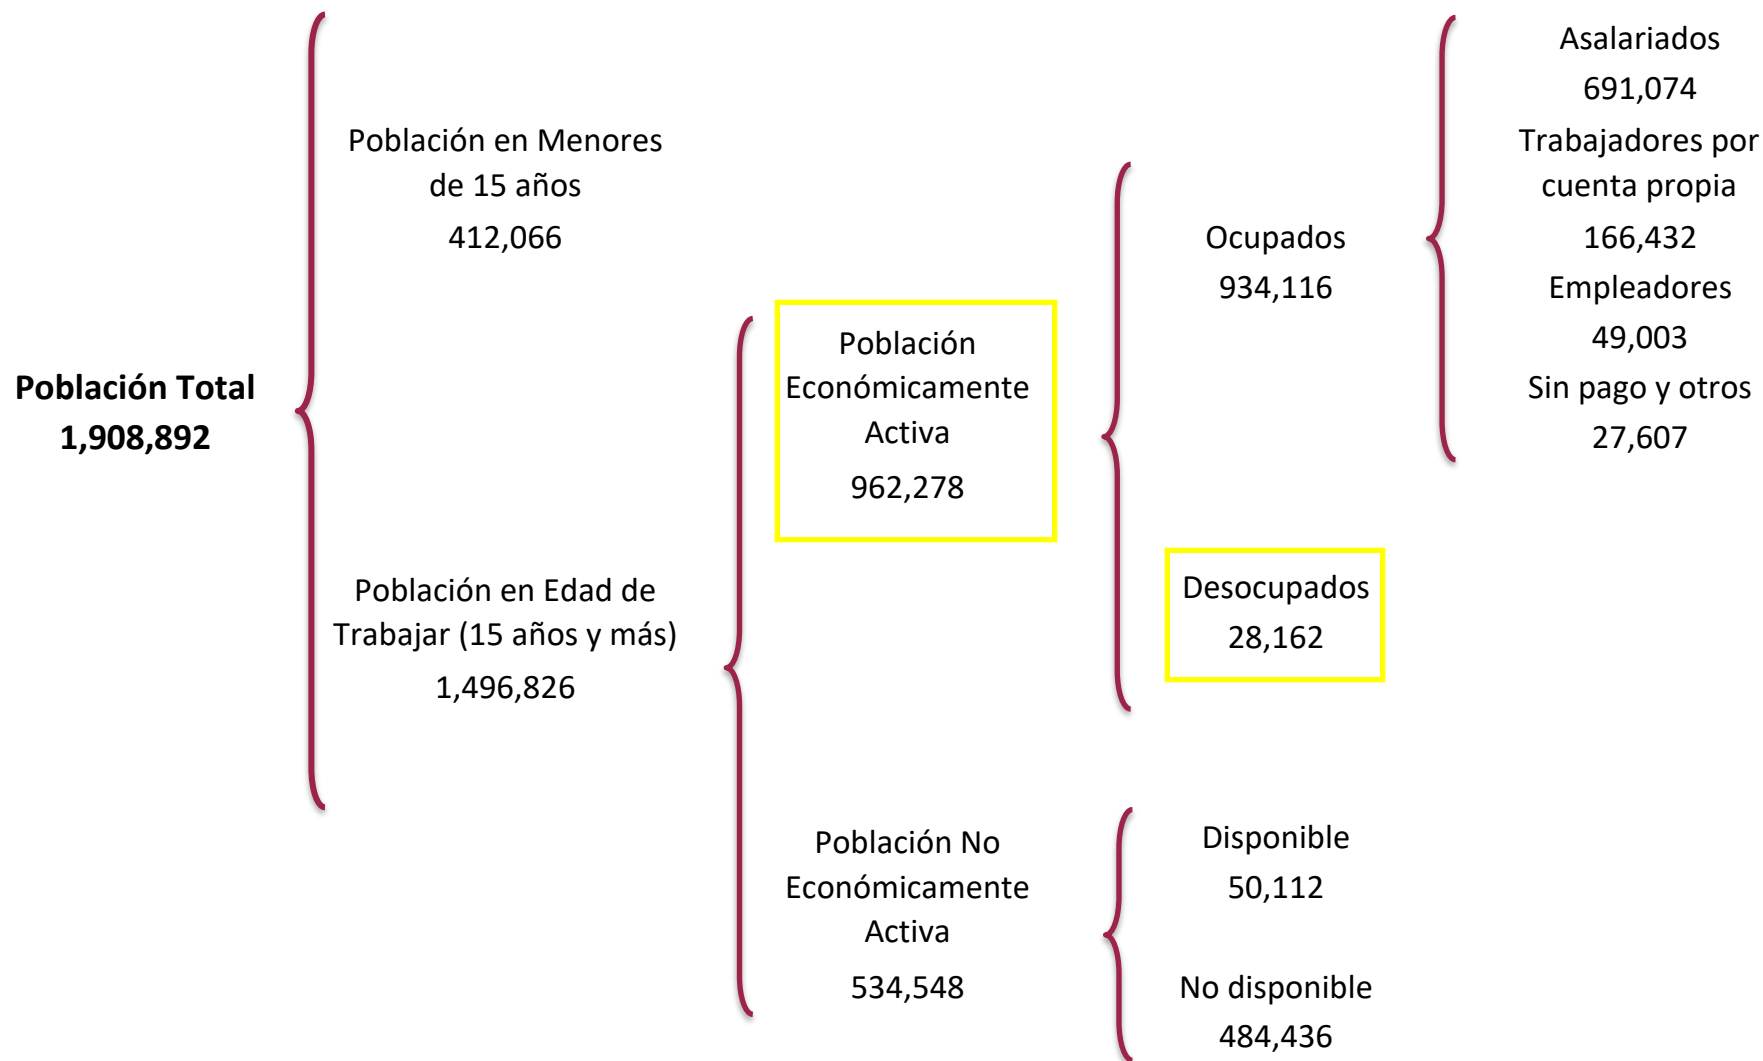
Población Total
1,908,892

Población en Menores de 15 años
412,066

Población en Edad de Trabajar (15 años y más)
1,496,826

Población Económicamente Activa
962,278

Población No Económicamente Activa
534,548

Ocupados
934,116

Desocupados
28,162

Disponible
50,112

No disponible
484,436

Asalariados
691,074

Trabajadores por cuenta propia
166,432

Empleadores
49,003

Sin pago y otros
27,607